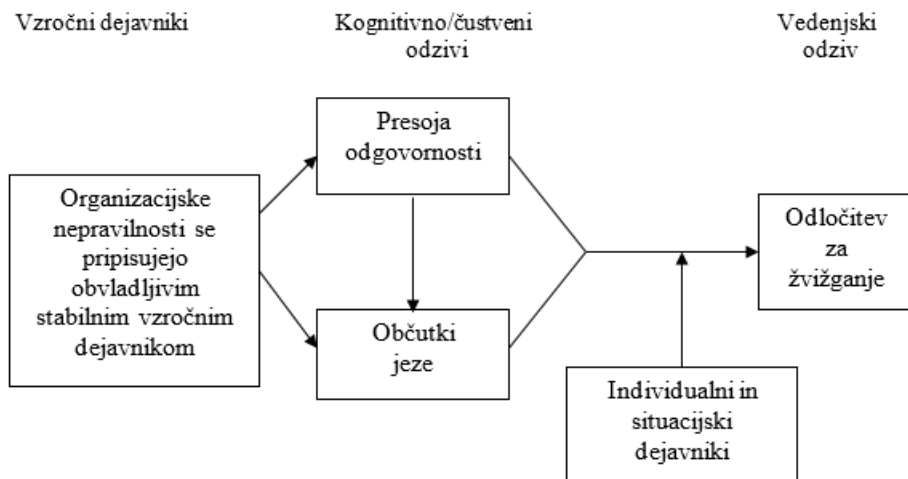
Vzročni dejavniki

Kognitivno/čustveni odzivi

Vedenjski odziv

Organizacijske nepravilnosti se pripisujejo obvladljivim stabilnim vzročnim dejavnikom

Presoja odgovornosti

Občutki jeze

Odločitev za žvižganje

Individualni in situacijski dejavniki